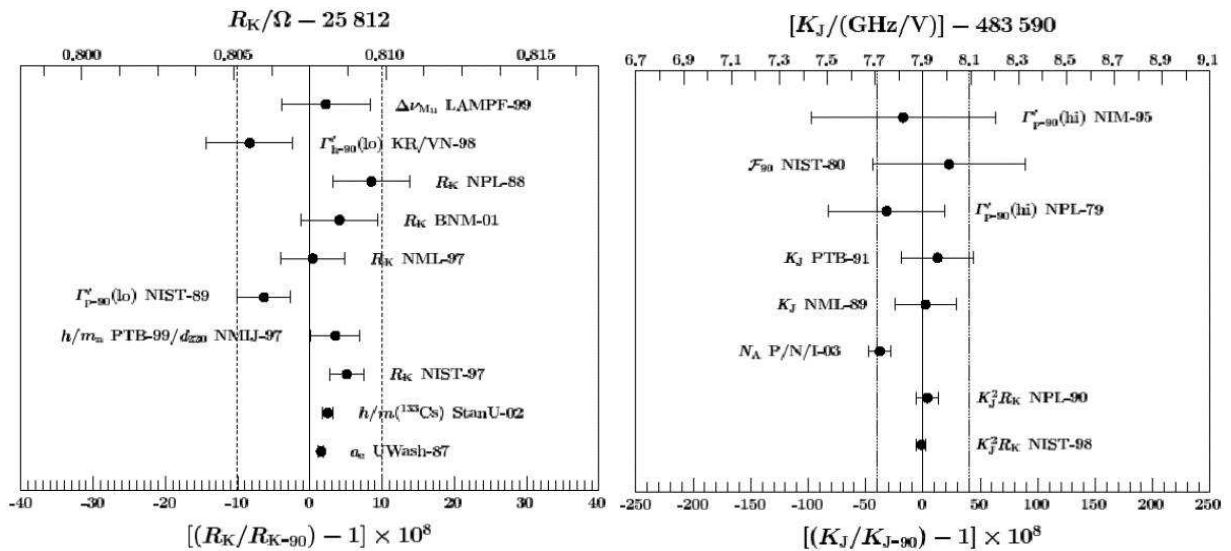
$R_K/\Omega - 25\,812$

0.800 0.805 0.810 0.815

$\Delta\nu_{\rm Mu}$ LAMPF-99

$\Gamma'_{\rm h-90}$(lo) KR/VN-98

$R_K$ NPL-88

$R_K$ BNM-01

$R_K$ NML-97

$\Gamma'_{\rm p-90}$(lo) NIST-89

$h/m_n$ PTB-99/$d_{220}$ NMIJ-97

$R_K$ NIST-97

$h/m(^{133}Cs)$ StanU-02

$a_e$ UWash-87

-40 -30 -20 -10 0 10 20 30 40

$[(R_K/R_{K-90}) - 1] \times 10^8$

$[K_J/(\rm GHz/V)] - 483\,590$

6.7 6.9 7.1 7.3 7.5 7.7 7.9 8.1 8.3 8.5 8.7 8.9 9.1

$\Gamma'_{\rm p-90}$(hi) NIM-95

$\mathcal{F}_{90}$ NIST-80

$\Gamma'_{\rm p-90}$(hi) NPL-79

$K_J$ PTB-91

$K_J$ NML-89

$N_A$ P/N/I-03

$K_J^2R_K$ NPL-90

$K_J^2R_K$ NIST-98

-250 -200 -150 -100 -50 0 50 100 150 200 250

$[(K_J/K_{J-90}) - 1] \times 10^8$